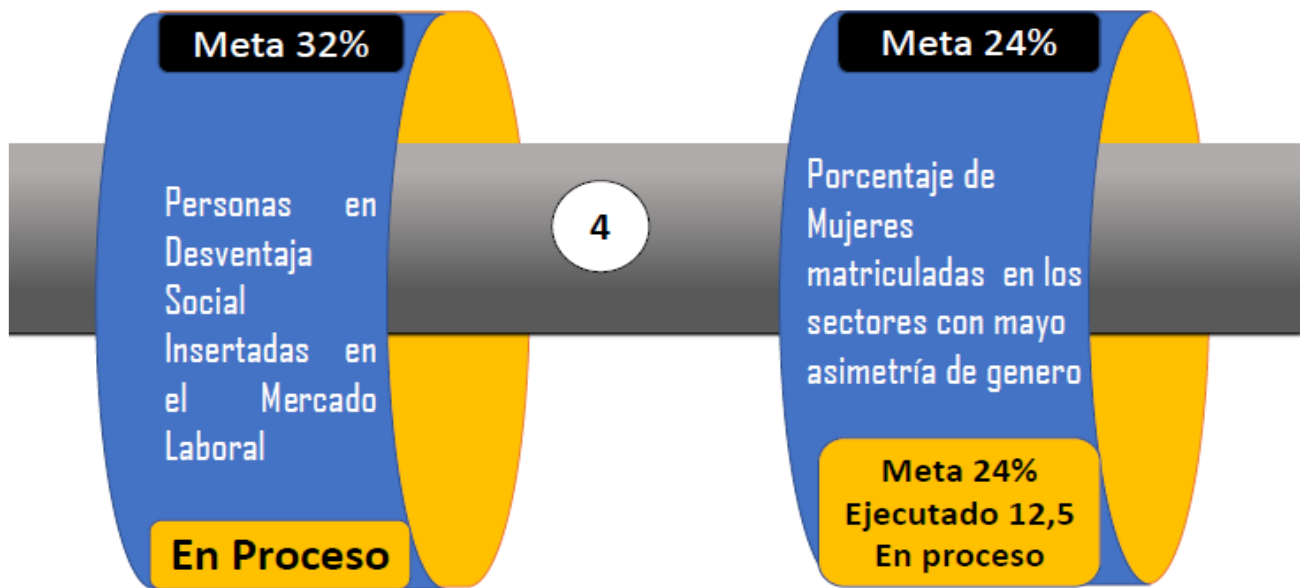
Meta 32%

Personas en Desventaja Social Insertadas en el Mercado Laboral

En Proceso

4

Meta 24%

Porcentaje de Mujeres matriculadas en los sectores con mayo asimetría de genero

Meta 24%
Ejecutado 12,5
En proceso